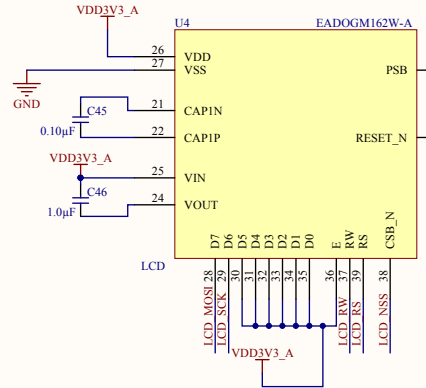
VDD3V3_A

U4

EADOGM162W-A

26 VDD

27 VSS

GND

PSB

C45

21 CAP1N

0.10µF

22 CAP1P

RESET_N

VDD3V3_A

25 VIN

C46

1.0µF

24 VOUT

D7 D6 D5 D4 D3 D2 D1 D0 E RW RS CSB_N

LCD

28 29 30 31 32 33 34 35 36 37 39 38

LCD_MOSI LCD_SCK LCD_RW LCD_RS LCD_NSS

VDD3V3_A